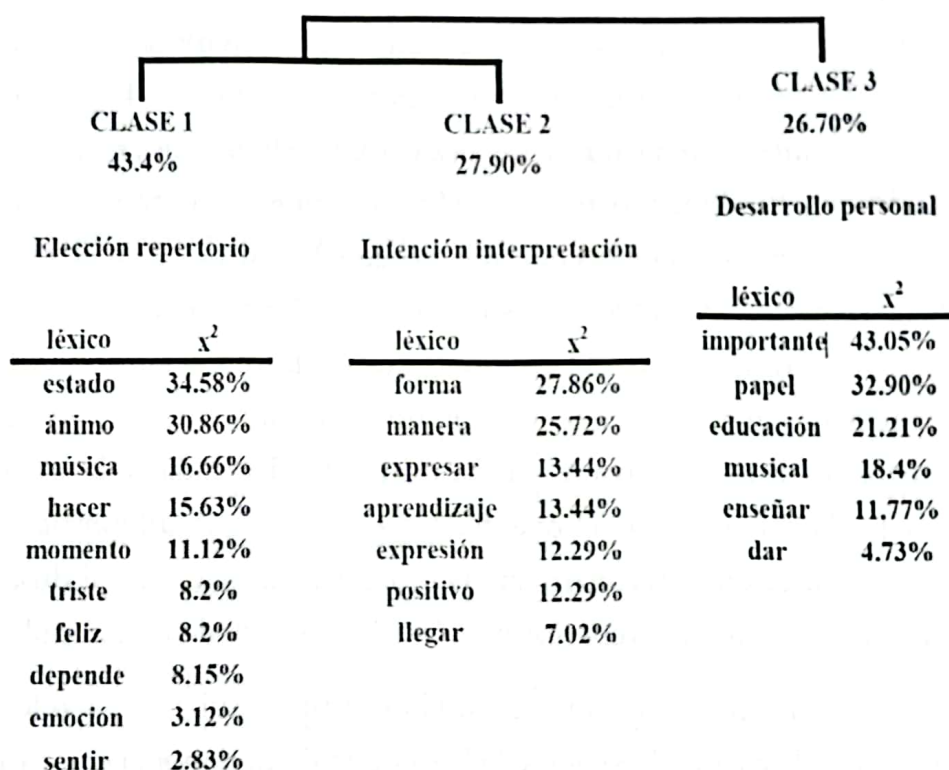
CLASE 1
43.4%

Elección repertorio

| léxico | $x^2$ |
|---|---|
| estado | 34.58% |
| ánimo | 30.86% |
| música | 16.66% |
| hacer | 15.63% |
| momento | 11.12% |
| triste | 8.2% |
| feliz | 8.2% |
| depende | 8.15% |
| emoción | 3.12% |
| sentir | 2.83% |

CLASE 2
27.90%

Intención interpretación

| léxico | $x^2$ |
|---|---|
| forma | 27.86% |
| manera | 25.72% |
| expresar | 13.44% |
| aprendizaje | 13.44% |
| expresión | 12.29% |
| positivo | 12.29% |
| llegar | 7.02% |

CLASE 3
26.70%

Desarrollo personal

| léxico | $x^2$ |
|---|---|
| importante | 43.05% |
| papel | 32.90% |
| educación | 21.21% |
| musical | 18.4% |
| enseñar | 11.77% |
| dar | 4.73% |